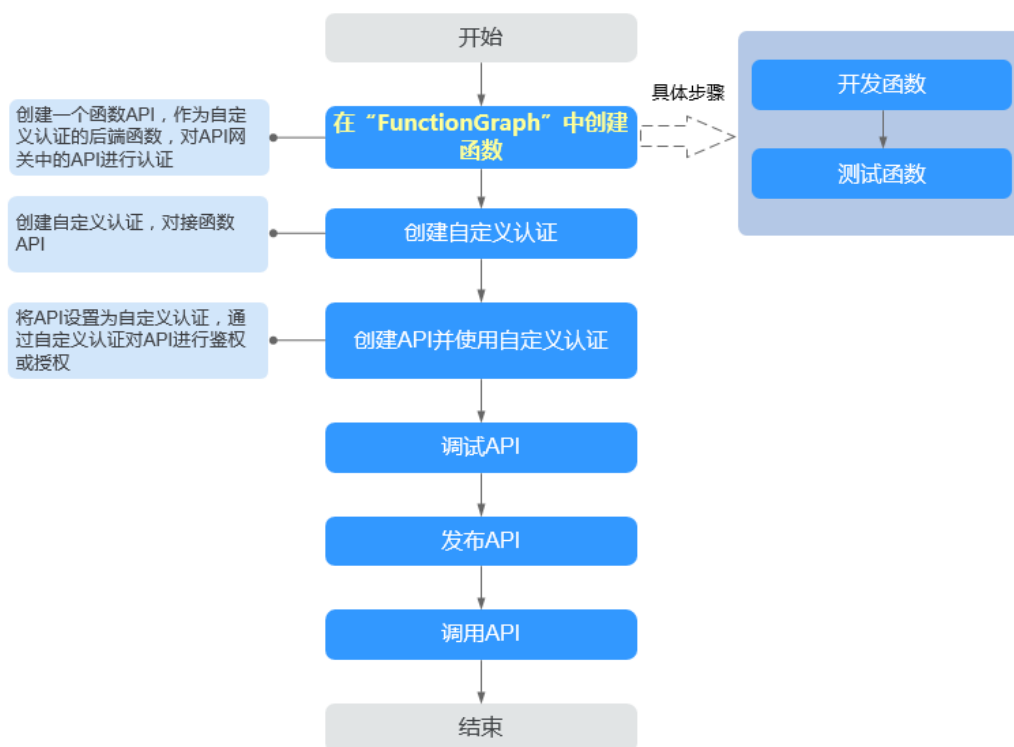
开始

创建一个函数API，作为自定义认证的后端函数，对API网关中的API进行认证

在“FunctionGraph”中创建函数

具体步骤

开发函数

测试函数

创建自定义认证，对接函数API

创建自定义认证

将API设置为自定义认证，通过自定义认证对API进行鉴权或授权

创建API并使用自定义认证

调试API

发布API

调用API

结束